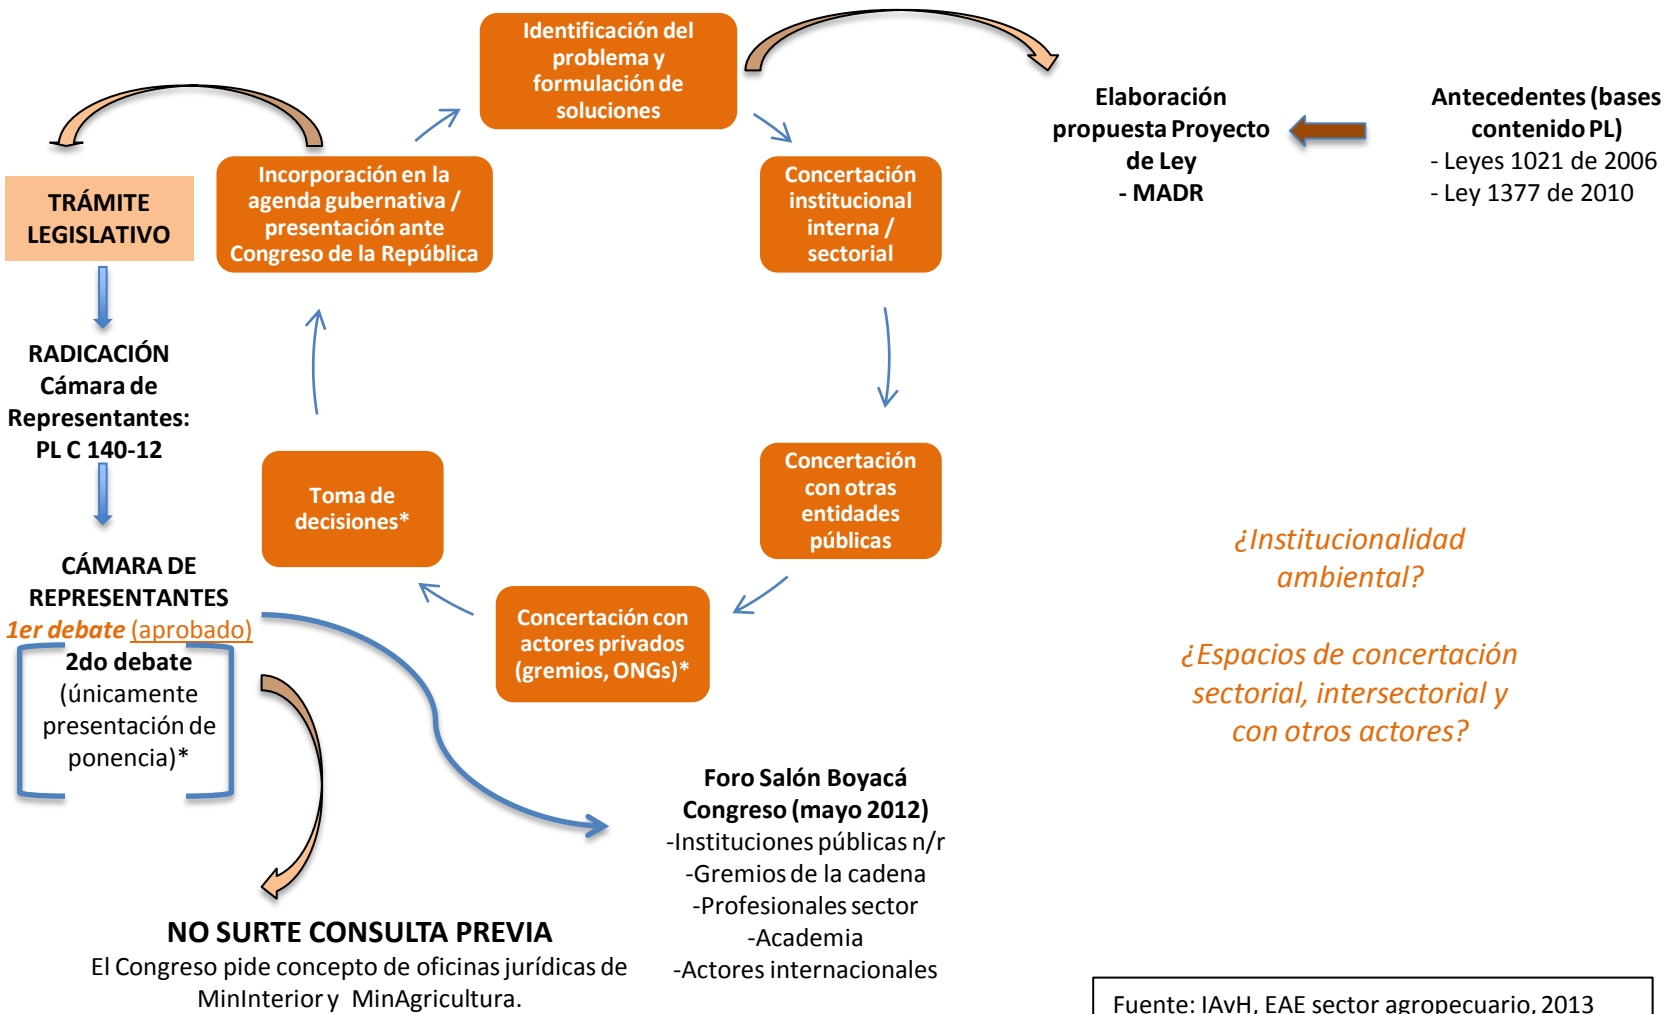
Identificación del problema y formulación de soluciones

Elaboración propuesta Proyecto de Ley
- MADR

Antecedentes (bases contenido PL)
- Leyes 1021 de 2006
- Ley 1377 de 2010

TRÁMITE LEGISLATIVO

Incorporación en la agenda gubernativa / presentación ante Congreso de la República

Concertación institucional interna / sectorial

RADICACIÓN Cámara de Representantes: PL C 140-12

Toma de decisiones*

Concertación con otras entidades públicas

CÁMARA DE REPRESENTANTES
1er debate (aprobado)
2do debate (únicamente presentación de ponencia)*

Concertación con actores privados (gremios, ONGs)*

¿Institucionalidad ambiental?

¿Espacios de concertación sectorial, intersectorial y con otros actores?

Foro Salón Boyacá Congreso (mayo 2012)
-Instituciones públicas n/r
-Gremios de la cadena
-Profesionales sector
-Academia
-Actores internacionales

NO SURTE CONSULTA PREVIA
El Congreso pide concepto de oficinas jurídicas de MinInterior y MinAgricultura.

Fuente: IAvH, EAE sector agropecuario, 2013